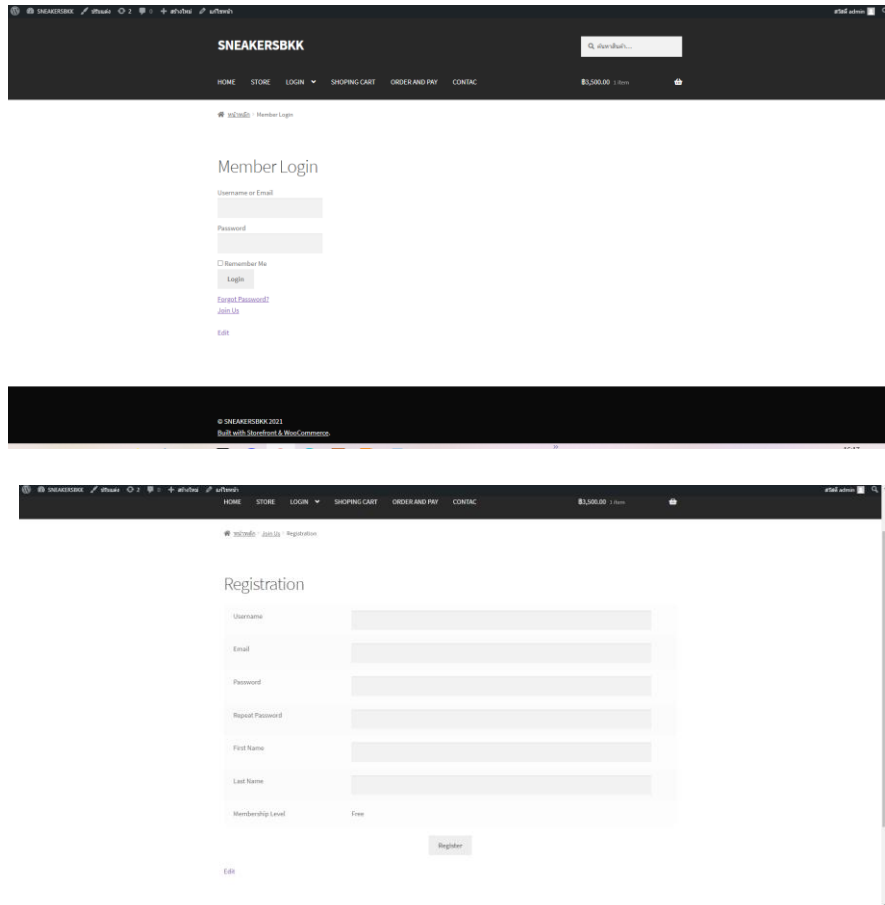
SNEAKERSBKK ปรับแต่ง 2 0 + สร้างใหม่ แก้ไขหน้า

สวัสดี admin

SNEAKERSBKK

ค้นหาสินค้า...

HOME STORE LOGIN SHOPING CART ORDER AND PAY CONTAC

฿3,500.00 1 item

หน้าหลัก / Member Login

Member Login

Username or Email

Password

Remember Me

Login

Forgot Password?

Join Us

Edit

© SNEAKERSBKK 2021

Built with Storefront & WooCommerce.

SNEAKERSBKK ปรับแต่ง 2 0 + สร้างใหม่ แก้ไขหน้า

สวัสดี admin

HOME STORE LOGIN SHOPING CART ORDER AND PAY CONTAC

฿3,500.00 1 item

หน้าหลัก / Join Us / Registration

Registration

Username

Email

Password

Repeat Password

First Name

Last Name

Membership Level Free

Register

Edit